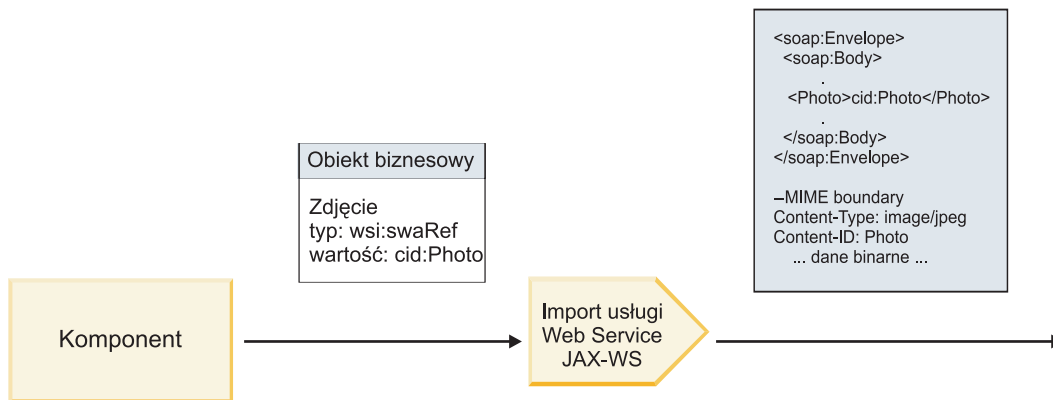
<soap:Envelope>
<soap:Body>
.
<Photo>cid:Photo</Photo>
.
</soap:Body>
</soap:Envelope>

–MIME boundary
Content-Type: image/jpeg
Content-ID: Photo
... dane binarne ...

Obiekt biznesowy

Zdjęcie
typ: wsi:swaRef
wartość: cid:Photo

Komponent

Import usługi Web Service JAX-WS